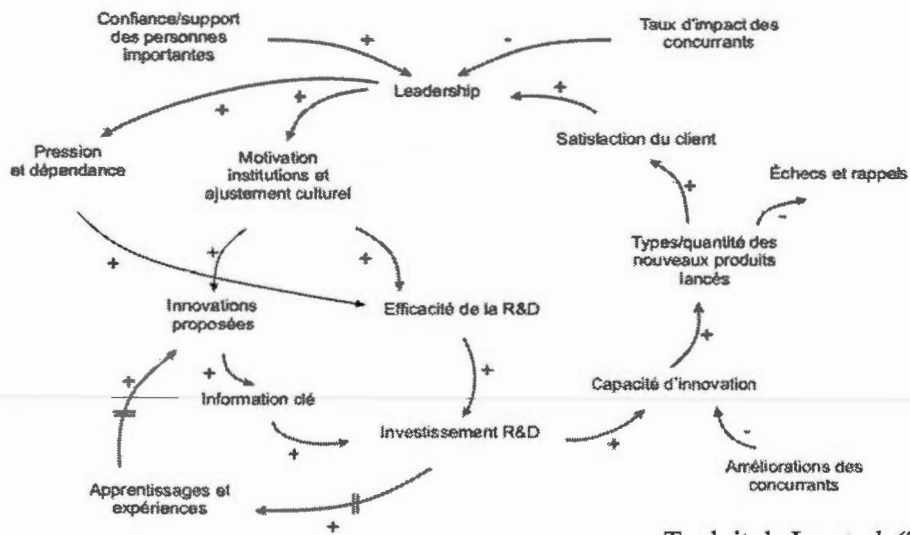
Confiance/support des personnes importantes

Taux d'impact des concurrants

Leadership

Satisfaction du client

Pression et dépendance

Motivation institutions et ajustement culturel

Échecs et rappels

Types/quantité des nouveaux produits lancés

Innovations proposées

Efficacité de la R&D

Capacité d'innovation

Information clé

Investissement R&D

Améliorations des concurrants

Apprentissages et expériences

+ - + + + + + + + + - + + + + + + + - +

Traduit de Li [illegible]